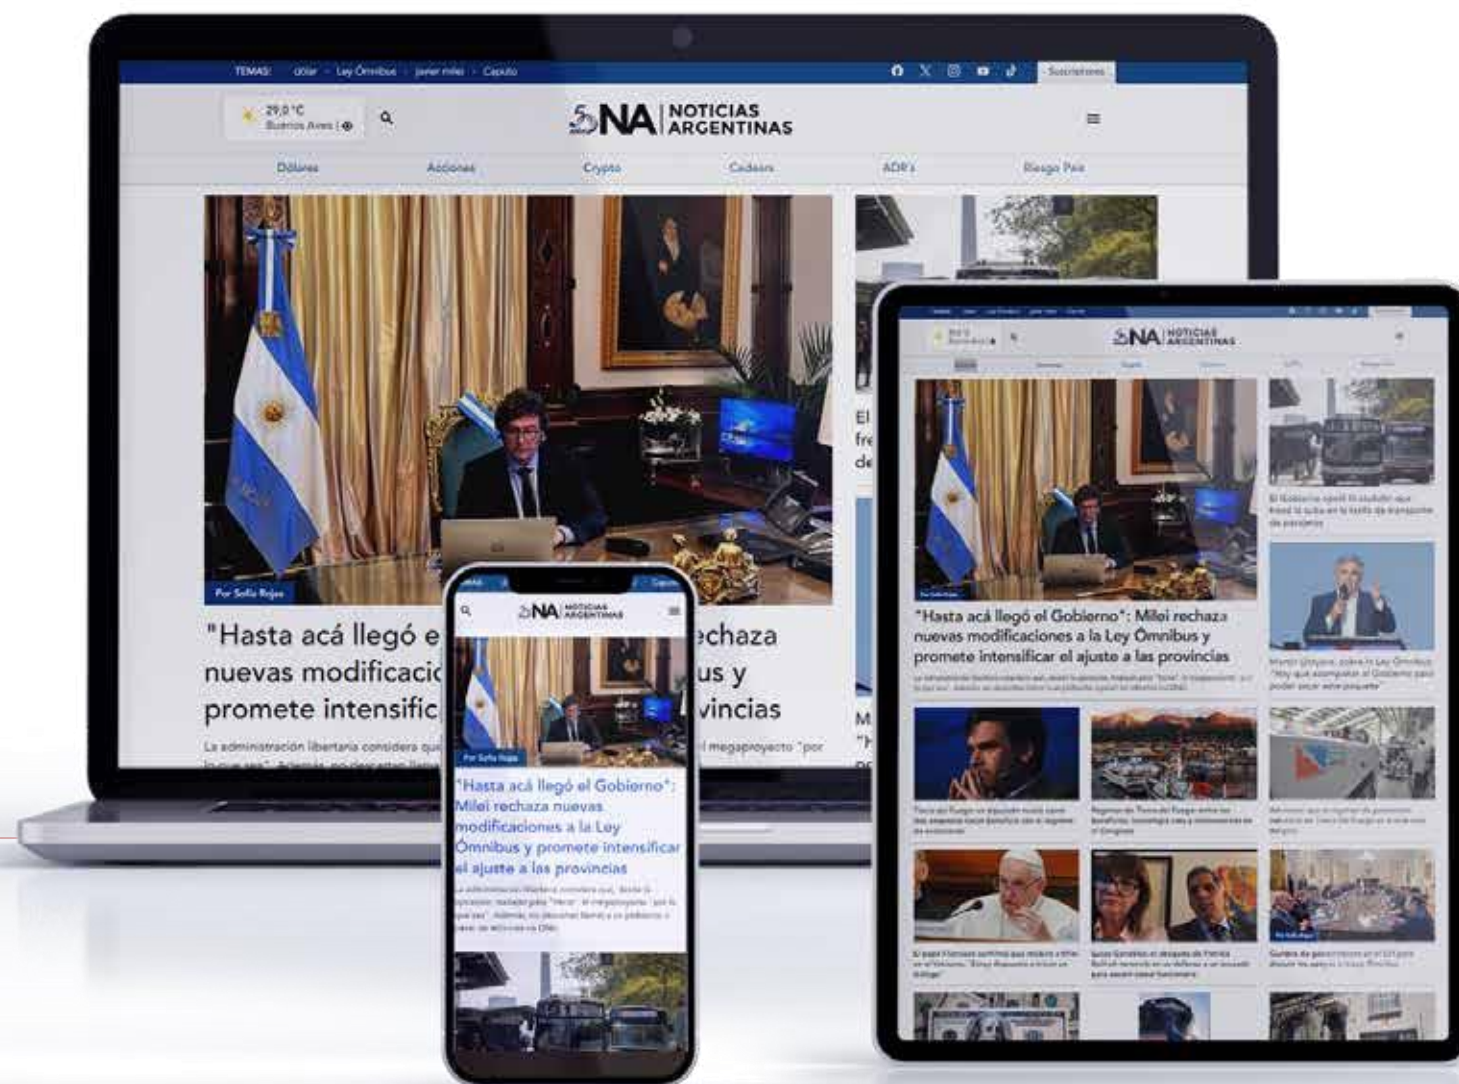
TEMAS: dólar · Ley Ómnibus · javier milei · Caputo

Suscriptores

29,0 °C
Buenos Aires

NA NOTICIAS ARGENTINAS

Dólares Acciones Crypto Cedears ADR's Riesgo País

Por Sofía Rojas

"Hasta acá llegó e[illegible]chaza nuevas modificaci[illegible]us y promete intensific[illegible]vincias

La administración libertaria considera qu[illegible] megaproyecto "por

El fre de

M "

NA NOTICIAS ARGENTINAS

Por Sofía Rojas

"Hasta acá llegó el Gobierno": Milei rechaza nuevas modificaciones a la Ley Ómnibus y promete intensificar el ajuste a las provincias

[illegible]

NA NOTICIAS ARGENTINAS

"Hasta acá llegó el Gobierno": Milei rechaza nuevas modificaciones a la Ley Ómnibus y promete intensificar el ajuste a las provincias

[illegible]